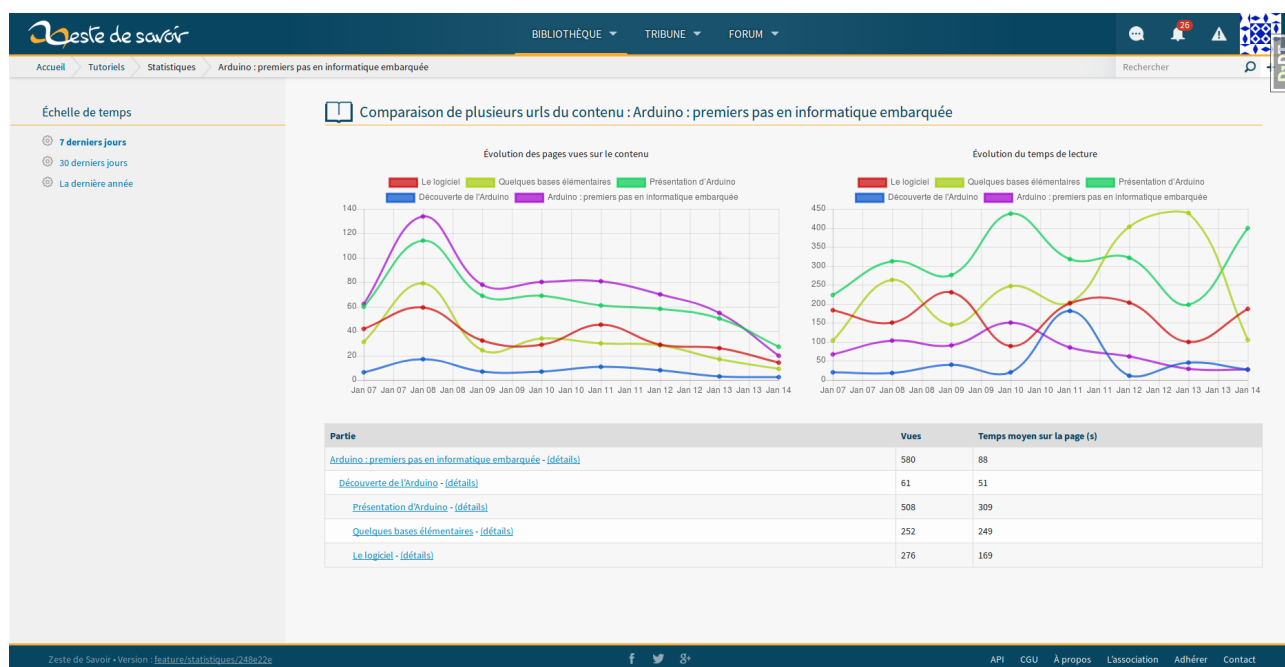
Zeste de savoir

BIBLIOTHÈQUE ▾ TRIBUNE ▾ FORUM ▾

26

Accueil Tutoriels Statistiques Arduino : premiers pas en informatique embarquée

Rechercher

Échelle de temps

7 derniers jours
30 derniers jours
La dernière année

Comparaison de plusieurs urls du contenu : Arduino : premiers pas en informatique embarquée

Évolution des pages vues sur le contenu

Le logiciel Quelques bases élémentaires Présentation d'Arduino Découverte de l'Arduino Arduino : premiers pas en informatique embarquée

140 120 100 80 60 40 20 0

Jan 07 Jan 07 Jan 08 Jan 08 Jan 09 Jan 09 Jan 10 Jan 10 Jan 11 Jan 11 Jan 12 Jan 12 Jan 13 Jan 13 Jan 14

Évolution du temps de lecture

Le logiciel Quelques bases élémentaires Présentation d'Arduino Découverte de l'Arduino Arduino : premiers pas en informatique embarquée

450 400 350 300 250 200 150 100 50 0

Jan 07 Jan 07 Jan 08 Jan 08 Jan 09 Jan 09 Jan 10 Jan 10 Jan 11 Jan 11 Jan 12 Jan 12 Jan 13 Jan 13 Jan 14

| Partie | Vues | Temps moyen sur la page (s) |
|---|---|---|
| Arduino : premiers pas en informatique embarquée - (détails) | 580 | 88 |
| Découverte de l'Arduino - (détails) | 61 | 51 |
| Présentation d'Arduino - (détails) | 508 | 309 |
| Quelques bases élémentaires - (détails) | 252 | 249 |
| Le logiciel - (détails) | 276 | 169 |

Zeste de Savoir • Version : feature/statistiques/248e22e

API CGU À propos L'association Adhérer Contact